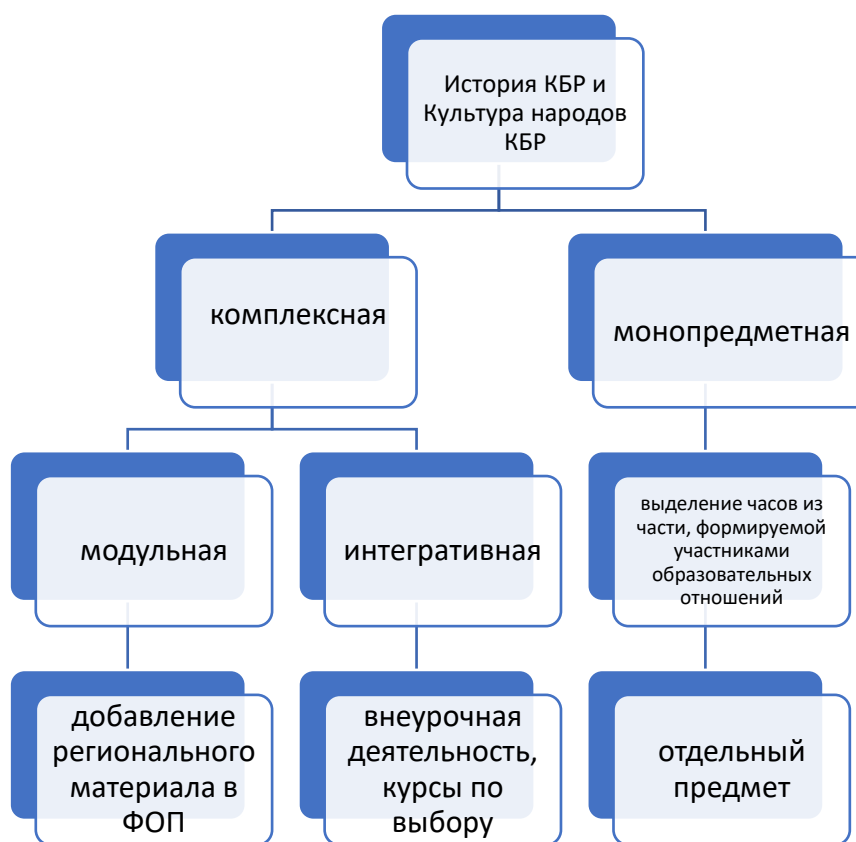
История КБР и Культура народов КБР

комплексная

монопредметная

модульная

интегративная

выделение часов из части, формируемой участниками образовательных отношений

добавление регионального материала в ФОП

внеурочная деятельность, курсы по выбору

отдельный предмет